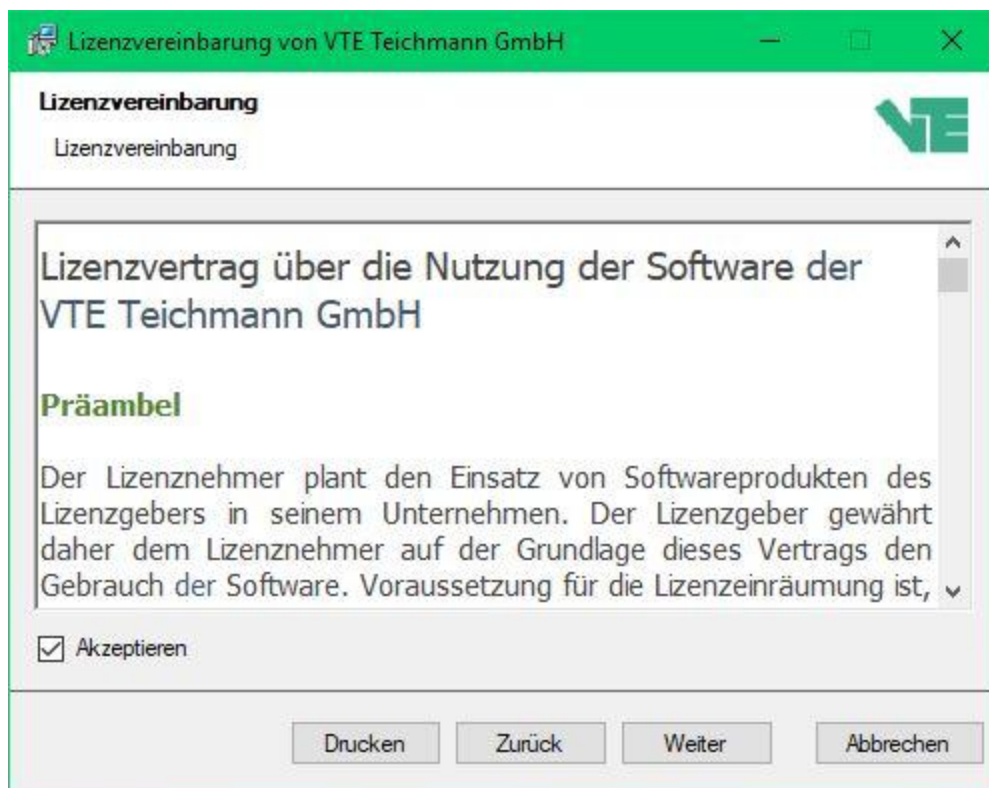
Lizenzvereinbarung von VTE Teichmann GmbH

Lizenzvereinbarung

Lizenzvereinbarung

VTE

Lizenzvertrag über die Nutzung der Software der VTE Teichmann GmbH

Präambel

Der Lizenznehmer plant den Einsatz von Softwareprodukten des Lizenzgebers in seinem Unternehmen. Der Lizenzgeber gewährt daher dem Lizenznehmer auf der Grundlage dieses Vertrags den Gebrauch der Software. Voraussetzung für die Lizenzeinräumung ist,

Akzeptieren

Drucken Zurück Weiter Abbrechen